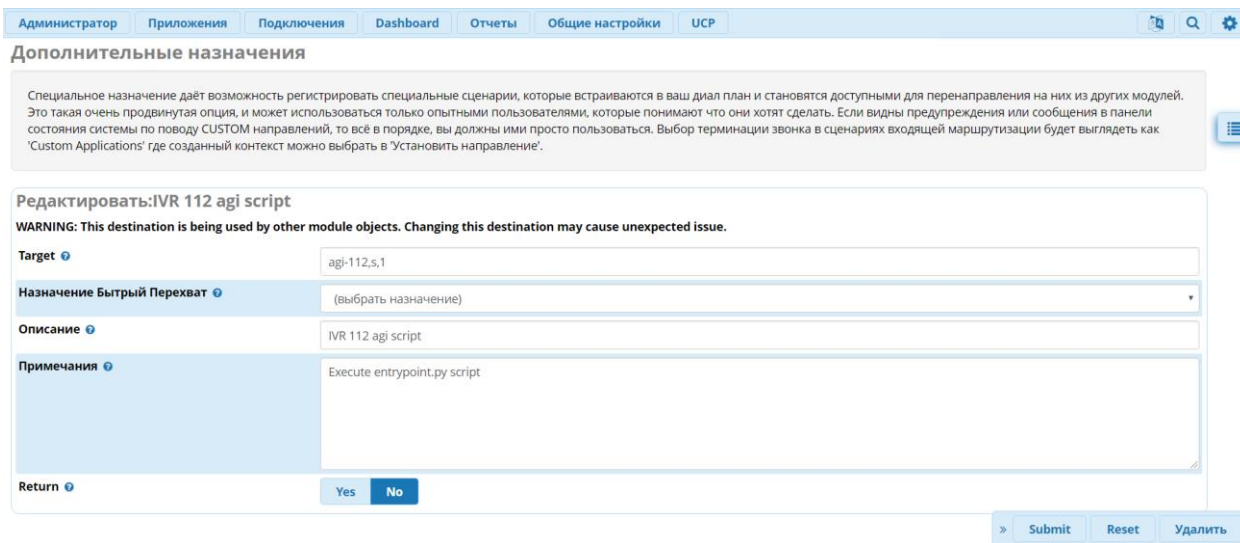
Администратор Приложения Подключения Dashboard Отчеты Общие настройки UCP

Дополнительные назначения

Специальное назначение даёт возможность регистрировать специальные сценарии, которые встраиваются в ваш диал план и становятся доступными для перенаправления на них из других модулей. Это такая очень продвинутая опция, и может использоваться только опытными пользователями, которые понимают что они хотят сделать. Если видны предупреждения или сообщения в панели состояния системы по поводу CUSTOM направлений, то всё в порядке, вы должны ими просто пользоваться. Выбор терминации звонка в сценариях входящей маршрутизации будет выглядеть как 'Custom Applications' где созданный контекст можно выбрать в 'Установить направление'.

Редактировать:IVR 112 agi script

WARNING: This destination is being used by other module objects. Changing this destination may cause unexpected issue.

| Target | agi-112,s,1 |
|---|---|
| Назначение Бытрый Перехват | (выбрать назначение) |
| Описание | IVR 112 agi script |
| Примечания | Execute entrypoint.py script |
| Return | Yes No |

» Submit Reset Удалить